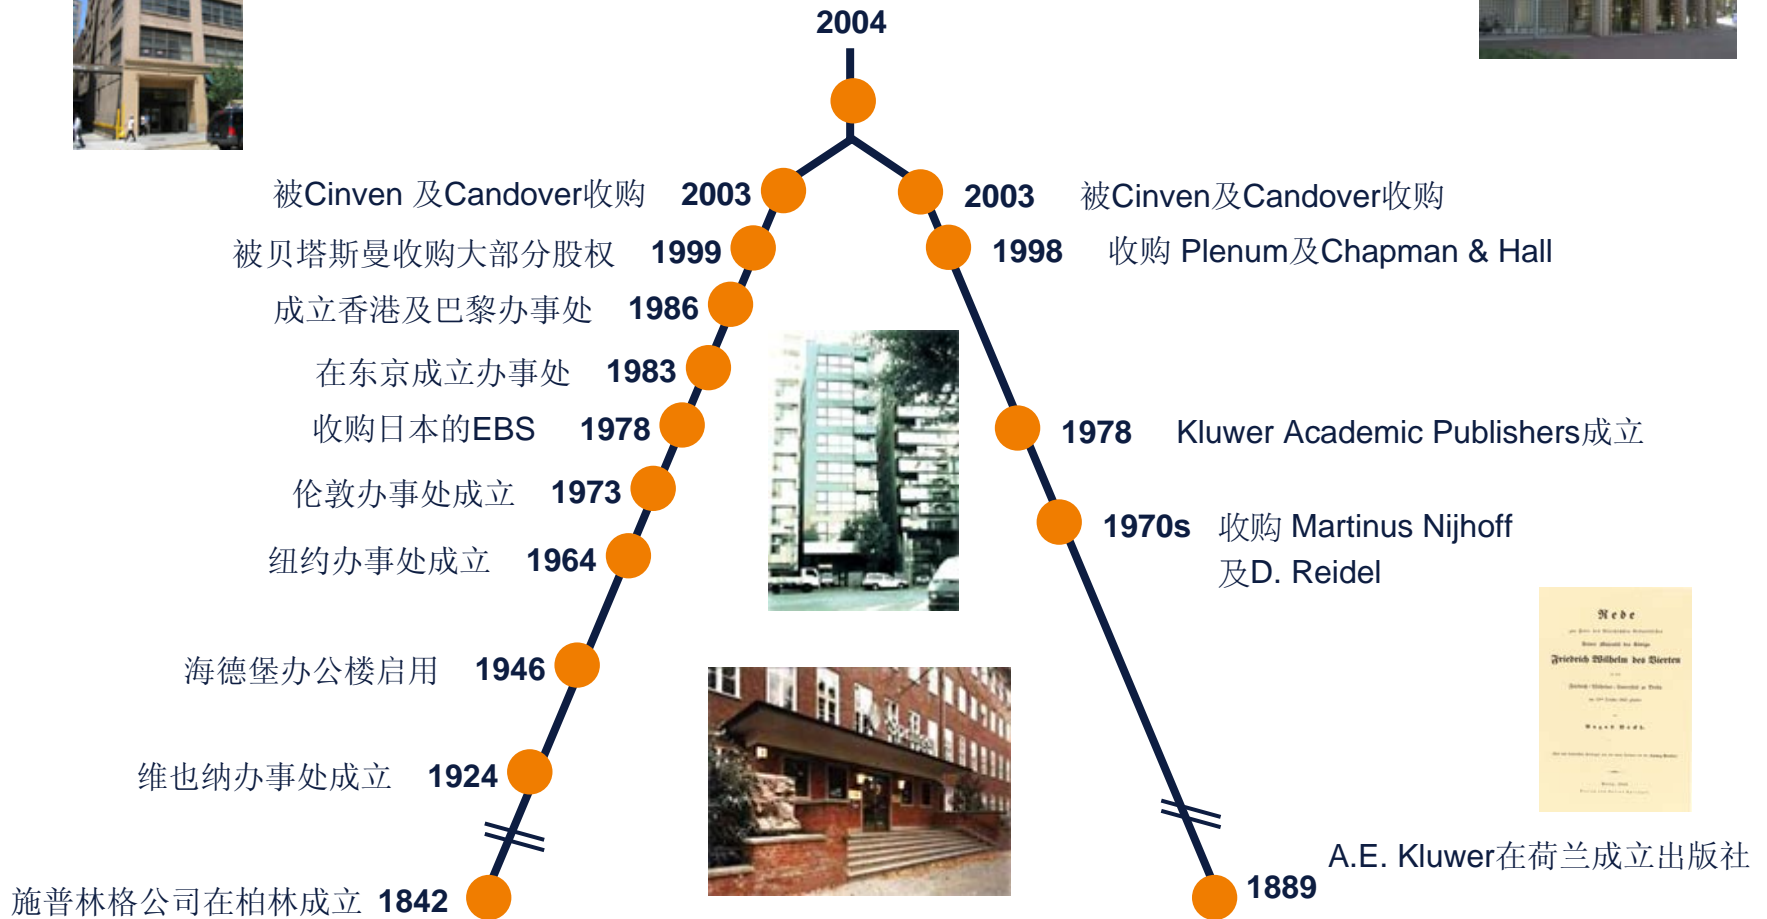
2004

被Cinven 及Candover收购 2003

被贝塔斯曼收购大部分股权 1999

成立香港及巴黎办事处 1986

在东京成立办事处 1983

收购日本的EBS 1978

伦敦办事处成立 1973

纽约办事处成立 1964

海德堡办公楼启用 1946

维也纳办事处成立 1924

施普林格公司在柏林成立 1842

2003 被Cinven及Candover收购

1998 收购 Plenum及Chapman & Hall

1978 Kluwer Academic Publishers成立

1970s 收购 Martinus Nijhoff 及D. Reidel

A.E. Kluwer在荷兰成立出版社

1889

Rede

Friedrich Wilhelm des Vierten